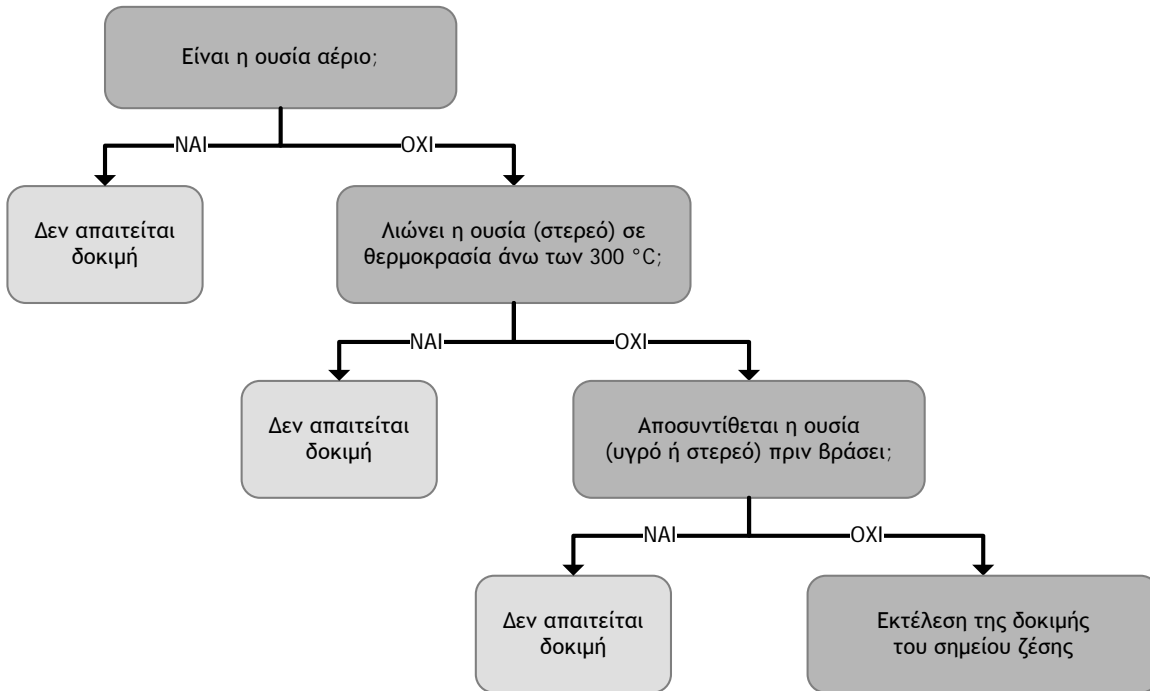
Είναι η ουσία αέριο;

ΝΑΙ

ΟΧΙ

Δεν απαιτείται δοκιμή

Λιώνει η ουσία (στερεό) σε θερμοκρασία άνω των 300 °C;

ΝΑΙ

ΟΧΙ

Δεν απαιτείται δοκιμή

Αποσυντίθεται η ουσία (υγρό ή στερεό) πριν βράσει;

ΝΑΙ

ΟΧΙ

Δεν απαιτείται δοκιμή

Εκτέλεση της δοκιμής του σημείου ζέσης